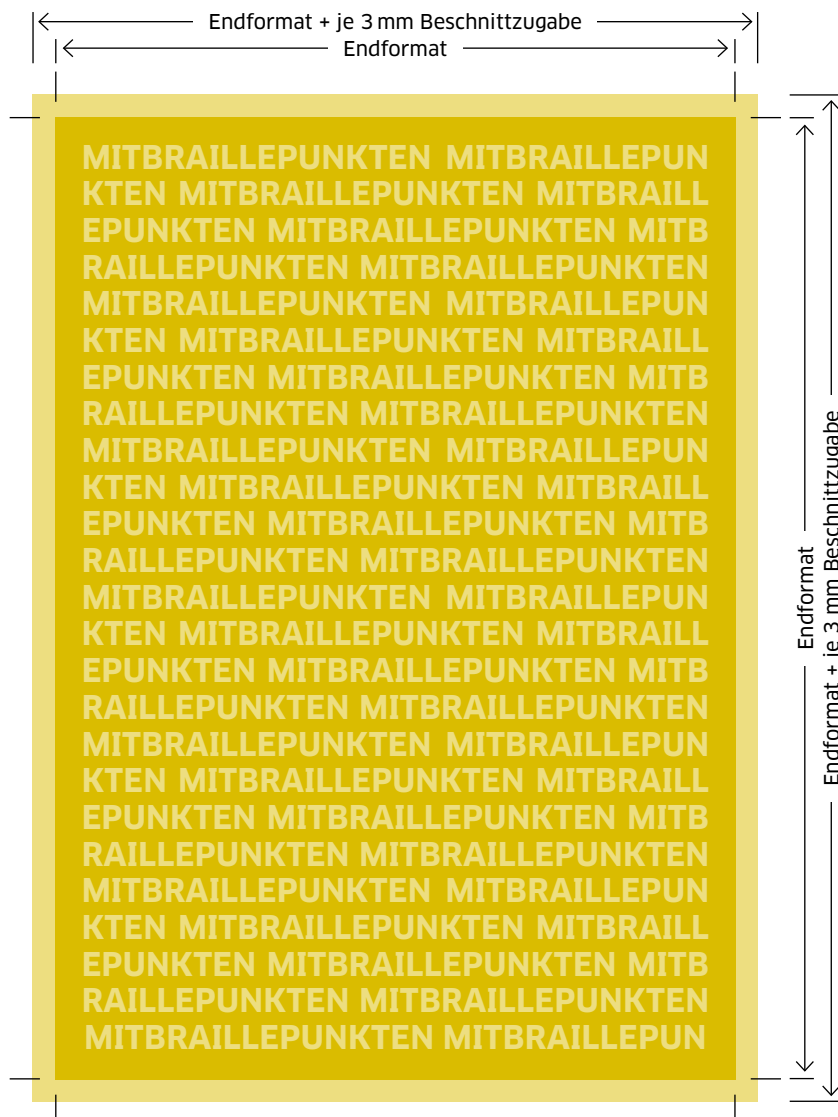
Endformat + je 3 mm Beschnittzugabe
Endformat

MITBRAILLEPUNKTEN MITBRAILLEPUN
KTEN MITBRAILLEPUNKTEN MITBRAILL
EPUNKTEN MITBRAILLEPUNKTEN MITB
RAILLEPUNKTEN MITBRAILLEPUNKTEN
MITBRAILLEPUNKTEN MITBRAILLEPUN
KTEN MITBRAILLEPUNKTEN MITBRAILL
EPUNKTEN MITBRAILLEPUNKTEN MITB
RAILLEPUNKTEN MITBRAILLEPUNKTEN
MITBRAILLEPUNKTEN MITBRAILLEPUN
KTEN MITBRAILLEPUNKTEN MITBRAILL
EPUNKTEN MITBRAILLEPUNKTEN MITB
RAILLEPUNKTEN MITBRAILLEPUNKTEN
MITBRAILLEPUNKTEN MITBRAILLEPUN
KTEN MITBRAILLEPUNKTEN MITBRAILL
EPUNKTEN MITBRAILLEPUNKTEN MITB
RAILLEPUNKTEN MITBRAILLEPUNKTEN
MITBRAILLEPUNKTEN MITBRAILLEPUN
KTEN MITBRAILLEPUNKTEN MITBRAILL
EPUNKTEN MITBRAILLEPUNKTEN MITB
RAILLEPUNKTEN MITBRAILLEPUNKTEN
MITBRAILLEPUNKTEN MITBRAILLEPUN
KTEN MITBRAILLEPUNKTEN MITBRAILL
EPUNKTEN MITBRAILLEPUNKTEN MITB
RAILLEPUNKTEN MITBRAILLEPUNKTEN
MITBRAILLEPUNKTEN MITBRAILLEPUN

Endformat
Endformat + je 3 mm Beschnittzugabe